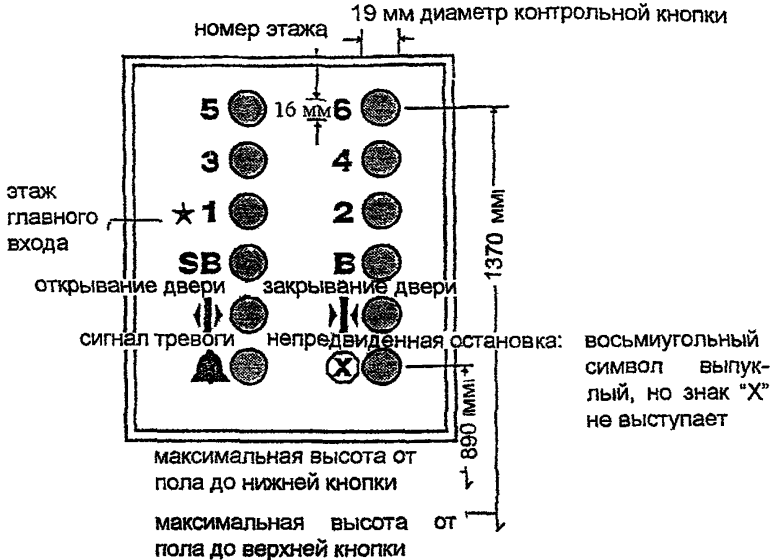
19 мм диаметр контрольной кнопки

номер этажа

16 мм

5 6

3 4

этаж главного входа

★1 2

SB B

1370 мм

открывание двери закрывание двери

сигнал тревоги непредвиденная остановка: восьмиугольный символ выпуклый, но знак "X" не выступает

890 мм

максимальная высота от пола до нижней кнопки

максимальная высота от пола до верхней кнопки